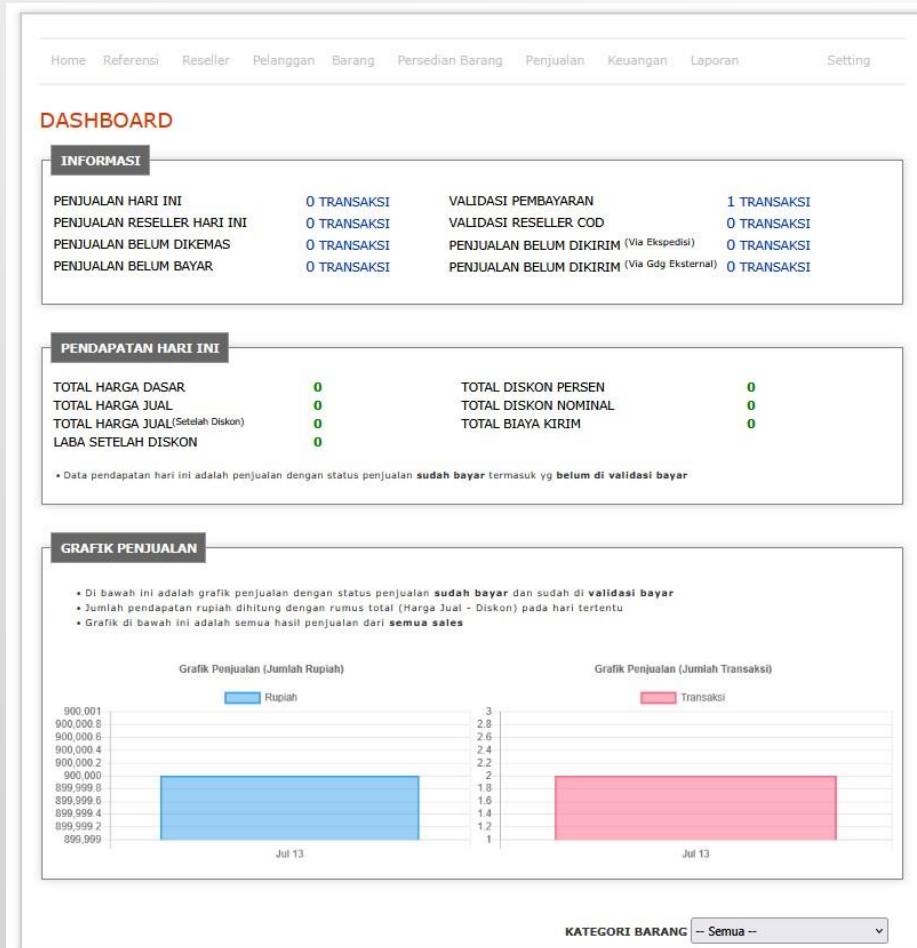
Home Referensi Reseller Pelanggan Barang Persedian Barang Penjualan Keuangan Laporan Setting

DASHBOARD

INFORMASI

| | | | |
|---|---|---|---|
| PENJUALAN HARI INI | 0 TRANSAKSI | VALIDASI PEMBAYARAN | 1 TRANSAKSI |
| PENJUALAN RESELLER HARI INI | 0 TRANSAKSI | VALIDASI RESELLER COD | 0 TRANSAKSI |
| PENJUALAN BELUM DIKEMAS | 0 TRANSAKSI | PENJUALAN BELUM DIKIRIM (Via Ekspedisi) | 0 TRANSAKSI |
| PENJUALAN BELUM BAYAR | 0 TRANSAKSI | PENJUALAN BELUM DIKIRIM (Via Gdg Eksternal) | 0 TRANSAKSI |

PENDAPATAN HARI INI

| | | | |
|---|---|---|---|
| TOTAL HARGA DASAR | 0 | TOTAL DISKON PERSEN | 0 |
| TOTAL HARGA JUAL | 0 | TOTAL DISKON NOMINAL | 0 |
| TOTAL HARGA JUAL(Setelah Diskon) | 0 | TOTAL BIAYA KIRIM | 0 |
| LABA SETELAH DISKON | 0 | | |

• Data pendapatan hari ini adalah penjualan dengan status penjualan sudah bayar termasuk yg belum di validasi bayar

GRAFIK PENJUALAN

• Di bawah ini adalah grafik penjualan dengan status penjualan sudah bayar dan sudah di validasi bayar
• Jumlah pendapatan rupiah dihitung dengan rumus total (Harga Jual - Diskon) pada hari tertentu
• Grafik di bawah ini adalah semua hasil penjualan dari semua sales

Grafik Penjualan (Jumlah Rupiah)

Rupiah

900,001
900,000.8
900,000.6
900,000.4
900,000.2
900,000
899,999.8
899,999.6
899,999.4
899,999.2
899,999

Jul 13

Grafik Penjualan (Jumlah Transaksi)

Transaksi

3
2.8
2.6
2.4
2.2
2
1.8
1.6
1.4
1.2
1

Jul 13

KATEGORI BARANG -- Semua --